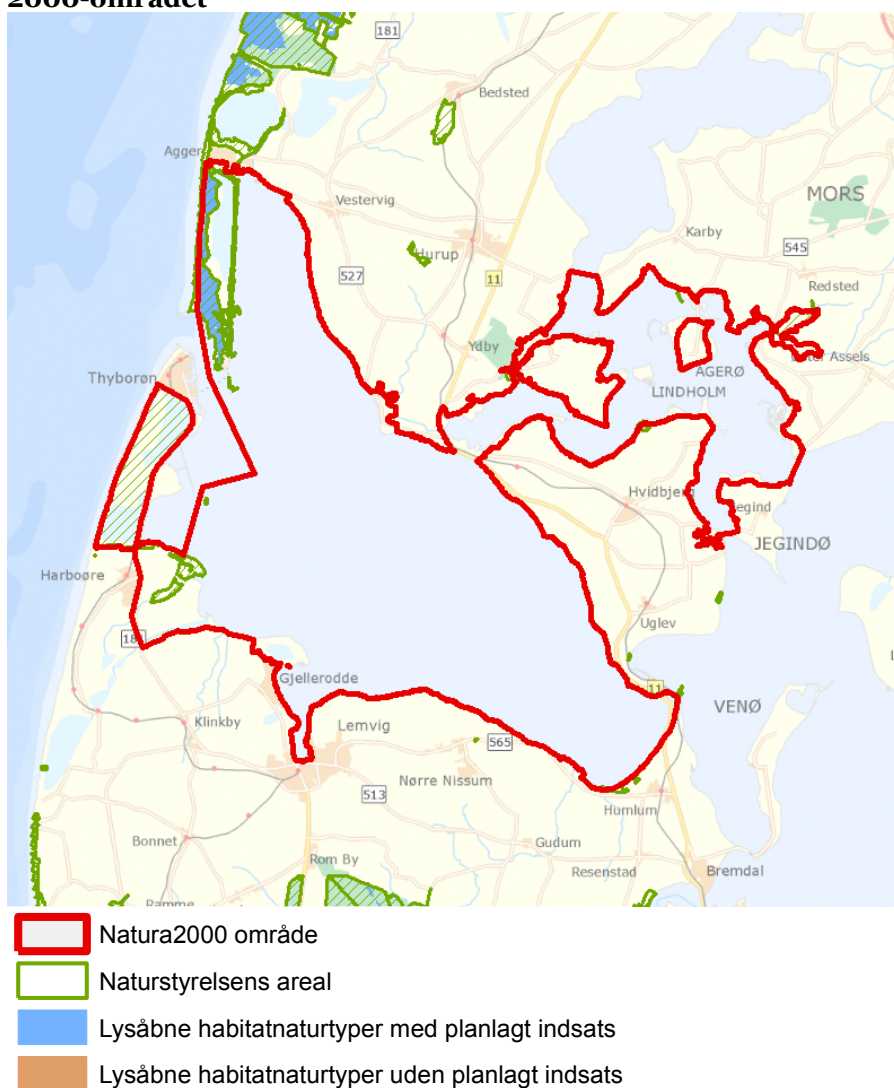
2000-området

181
Bedsted
Agger
Vestervig
MORS
Karby
545
Hurup
527
11
Redsted
Ydby
AGERØ
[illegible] Assels
Thyborøn
LINDHOLM
Hvidbjerg
Jegind
JEGINDØ
Harboøre
18
Uglev
Gjellerodde
11
VENØ
Lemvig
Klinkby
565
Nørre Nissum
513
Humlum
Bonnet
Gudum
Rom By
Resenstad
Bremdal
Ramme

Natura2000 område
Naturstyrelsens areal
Lysåbne habitatnaturtyper med planlagt indsats
Lysåbne habitatnaturtyper uden planlagt indsats